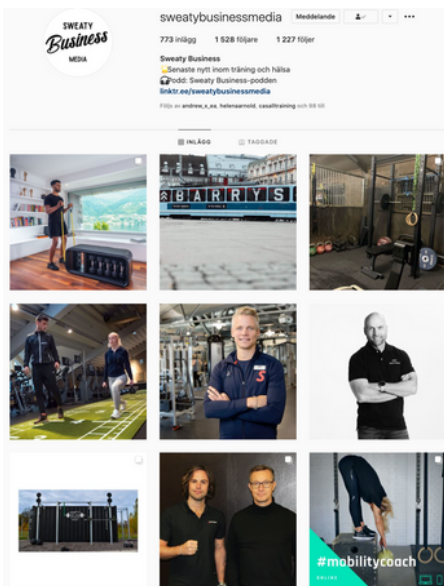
SWEATY Business MEDIA

sweatybusinessmedia Meddelande

773 inlägg 1 528 följare 1 227 följer

Sweaty Business
Senaste nytt inom träning och hälsa
Podd: Sweaty Business-podden
linktr.ee/sweatybusinessmedia

Följs av andrew_x_ea, helenaarnold, casaltraining och 88 till

INLÄGG TAGGADE

BARRYS

#mobilitycoach